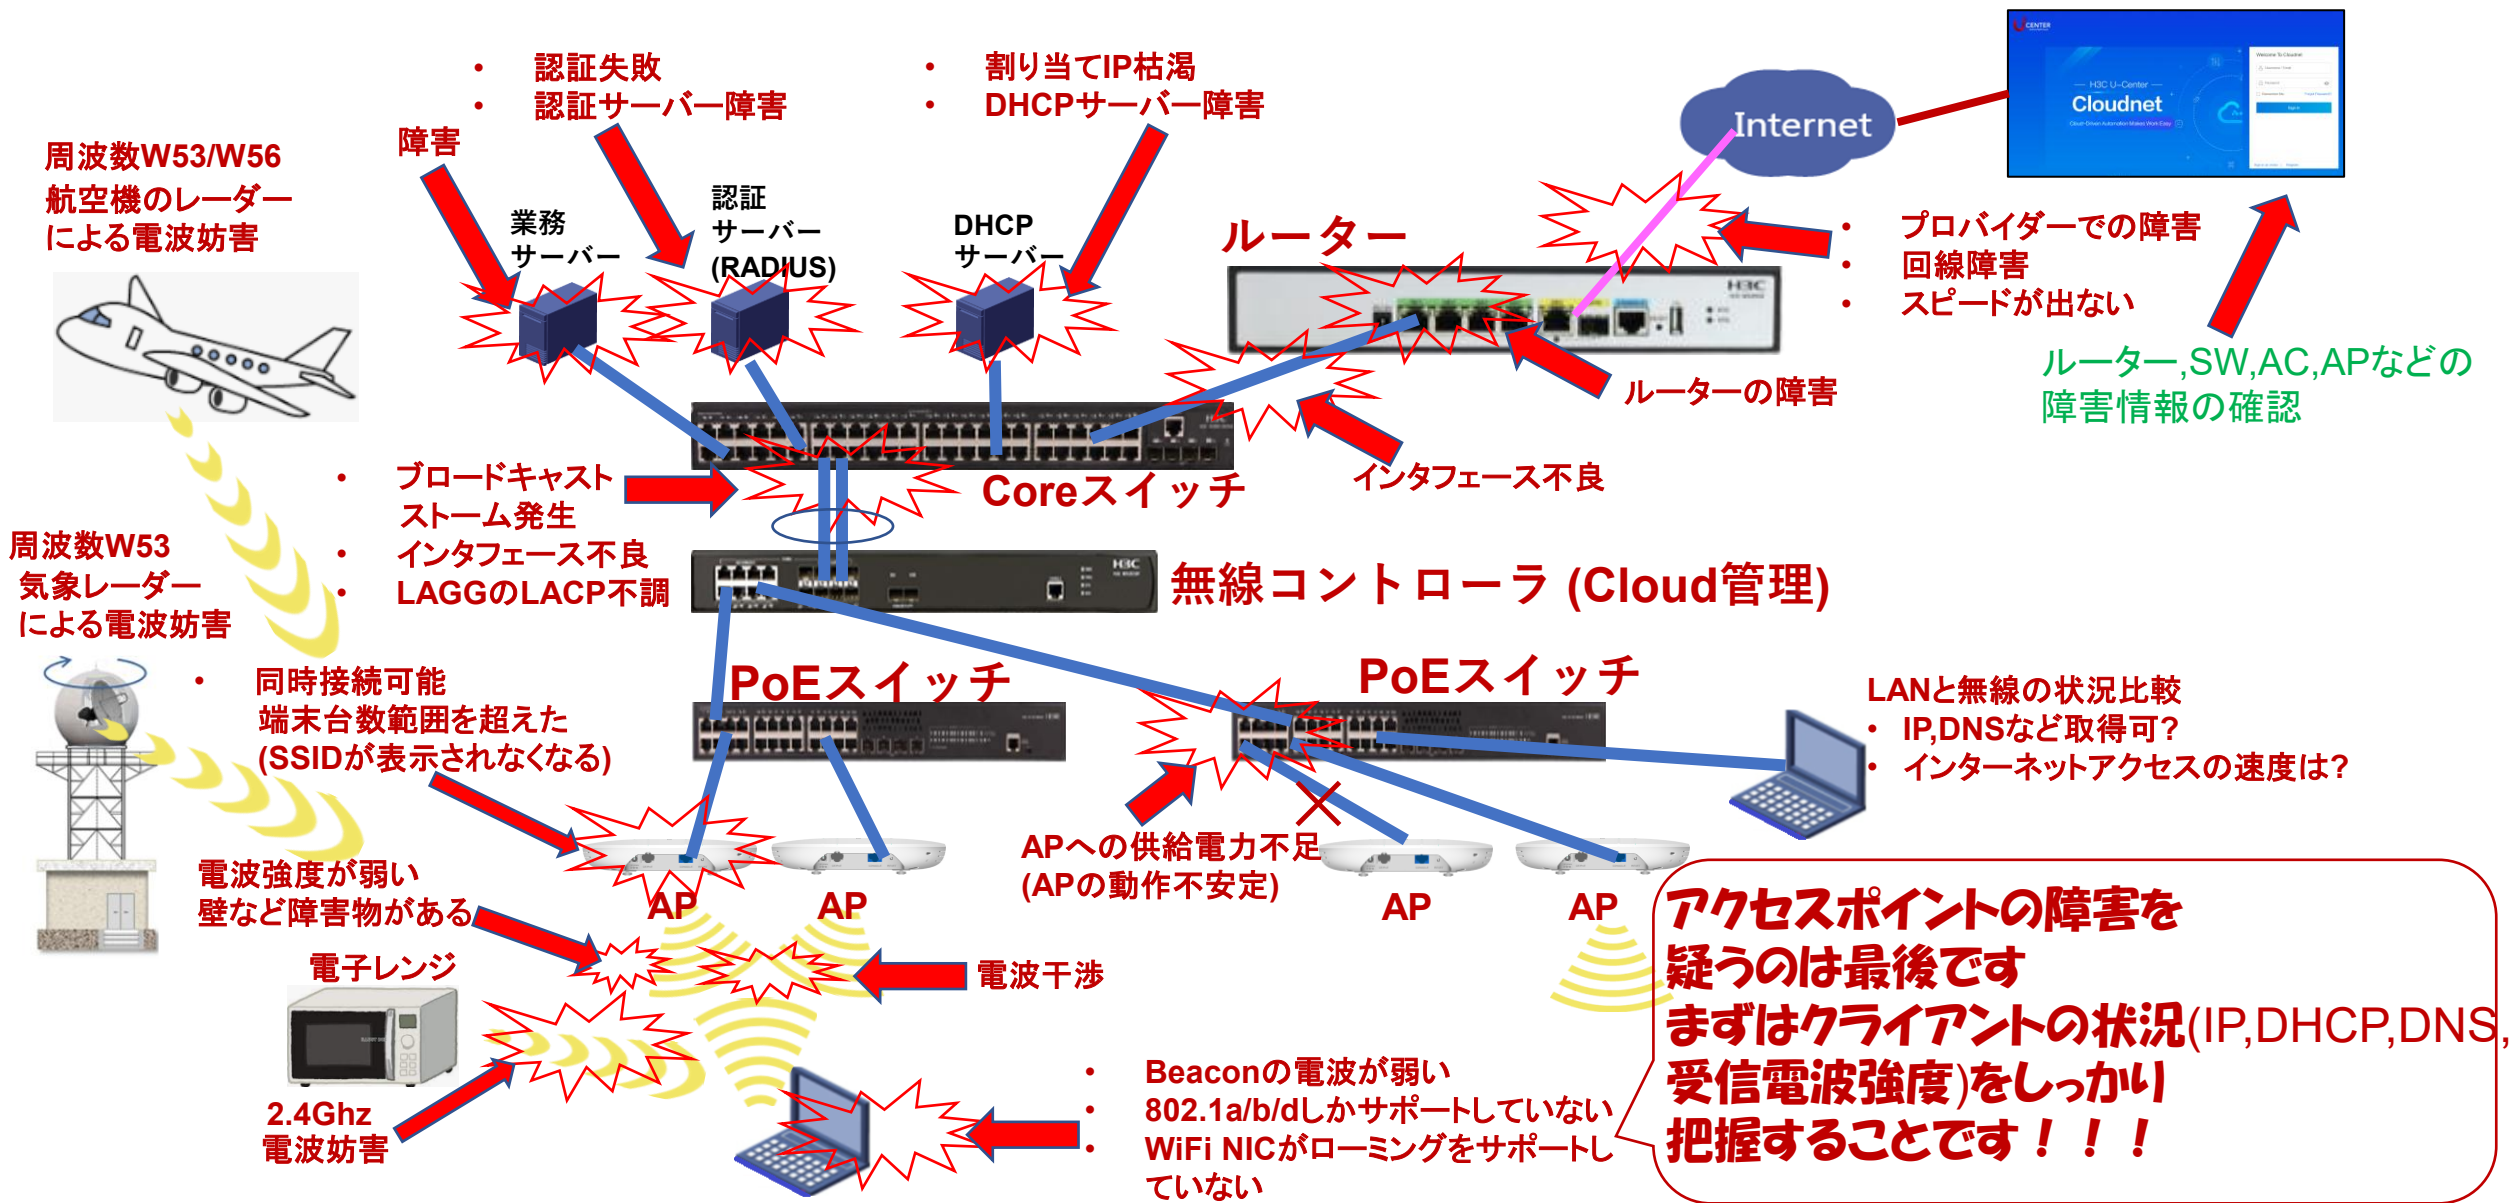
• 認証失敗
• 認証サーバー障害

• 割り当てIP枯渇
• DHCPサーバー障害

障害

周波数W53/W56
航空機のレーダー
による電波妨害

業務
サーバー

認証
サーバー
(RADIUS)

DHCP
サーバー

ルーター

Internet

H3C U-Center
Cloudnet

• プロバイダーでの障害
• 回線障害
• スピードが出ない

ルーター,SW,AC,APなどの
障害情報の確認

ルーターの障害

インタフェース不良

• ブロードキャスト
ストーム発生
• インタフェース不良
• LAGGのLACP不調

Coreスイッチ

周波数W53
気象レーダー
による電波妨害

無線コントローラ (Cloud管理)

PoEスイッチ

PoEスイッチ

• 同時接続可能
端末台数範囲を超えた
(SSIDが表示されなくなる)

LANと無線の状況比較
• IP,DNSなど取得可?
• インターネットアクセスの速度は?

APへの供給電力不足
(APの動作不安定)

電波強度が弱い
壁など障害物がある

AP

AP

AP

AP

電子レンジ

電波干渉

アクセスポイントの障害を
疑うのは最後です
まずはクライアントの状況(IP,DHCP,DNS,
受信電波強度)をしっかり
把握することです！！！

2.4Ghz
電波妨害

• Beaconの電波が弱い
• 802.1a/b/dしかサポートしていない
• WiFi NICがローミングをサポートしていない